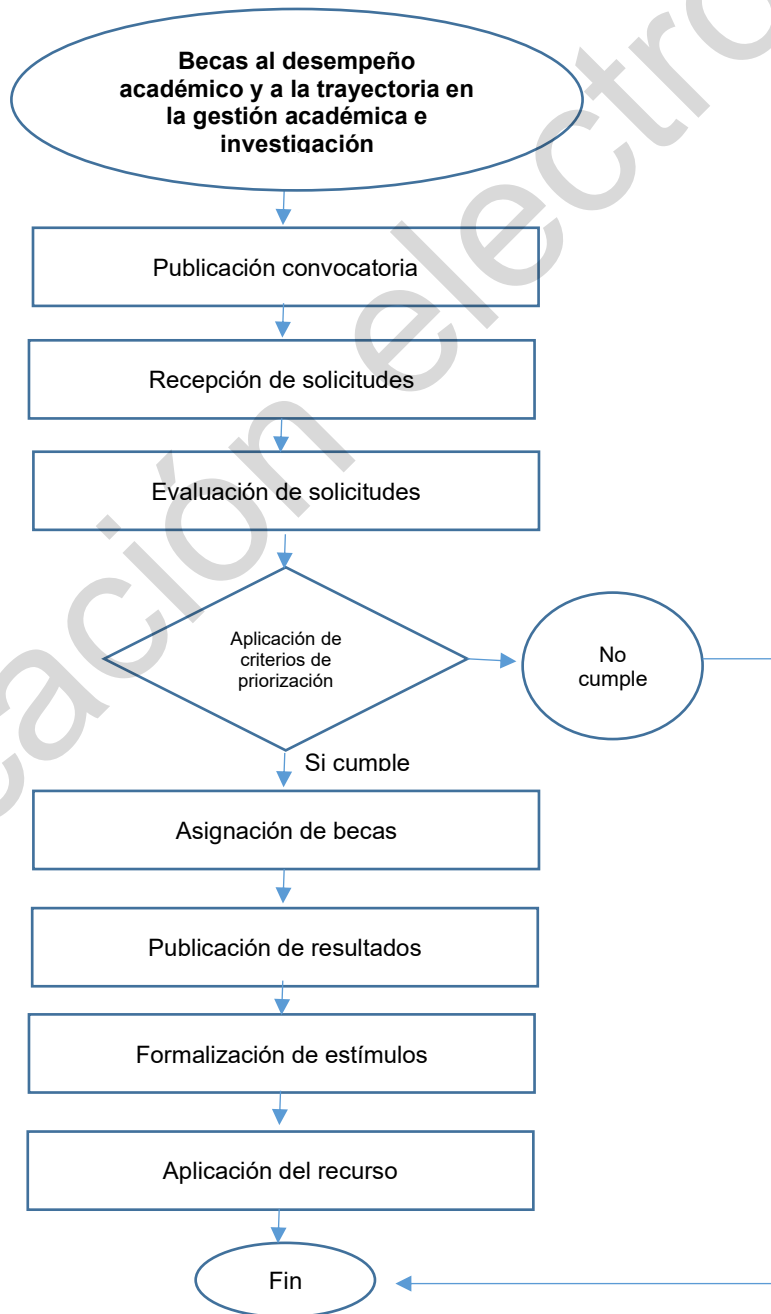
Becas al desempeño académico y a la trayectoria en la gestión académica e investigación

Publicación convocatoria

Recepción de solicitudes

Evaluación de solicitudes

Aplicación de criterios de priorización

No cumple

Si cumple

Asignación de becas

Publicación de resultados

Formalización de estímulos

Aplicación del recurso

Fin

cación electró